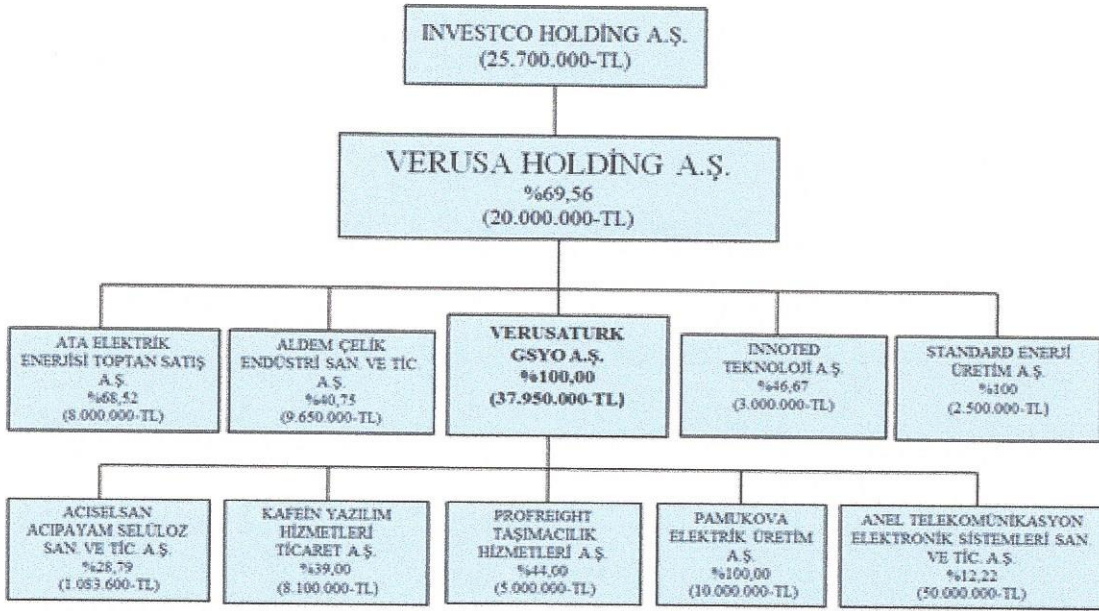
INVESTCO HOLDİNG A.Ş.
(25.700.000-TL)

VERUSA HOLDİNG A.Ş.
%69,56
(20.000.000-TL)

ATA ELEKTRİK ENERJİSİ TOPTAN SATIŞ A.Ş.
%68,52
(8.000.000-TL)

ALDEM ÇELİK ENDÜSTRİ SAN. VE TİC A.Ş.
%40,75
(9.650.000-TL)

VERUSATURK GSYO A.Ş.
%100,00
(37.950.000-TL)

INNOTED TEKNOLOJİ A.Ş.
%46,67
(3.000.000-TL)

STANDARD ENERJİ ÜRETİM A.Ş.
%100
(2.500.000-TL)

ACISELSAN ACIPAYAM SELÜLOZ SAN. VE TİC. A.Ş.
%28,79
(1.053.600-TL)

KAFEİN YAZILIM HİZMETLERİ TİCARET A.Ş.
%39,00
(8.100.000-TL)

PROFREIGHT TAŞIMACILIK HİZMETLERİ A.Ş.
%44,00
(5.000.000-TL)

PAMUKOVA ELEKTRİK ÜRETİM A.Ş.
%100,00
(10.000.000-TL)

ANEL TELEKOMÜNİKASYON ELEKTRONİK SİSTEMLERİ SAN VE TİC. A.Ş.
%12,22
(50.000.000-TL)